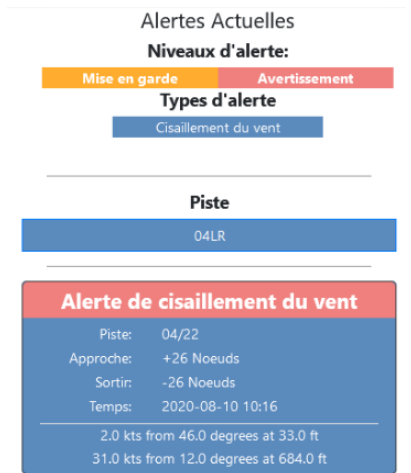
Alertes Actuelles

Niveaux d'alerte:

Mise en garde

Avertissement

Types d'alerte

Cisaillement du vent

Piste

04LR

Alerte de cisaillement du vent

Piste: 04/22

Approche: +26 Noeuds

Sortir: -26 Noeuds

Temps: 2020-08-10 10:16

2.0 kts from 46.0 degrees at 33.0 ft

31.0 kts from 12.0 degrees at 684.0 ft